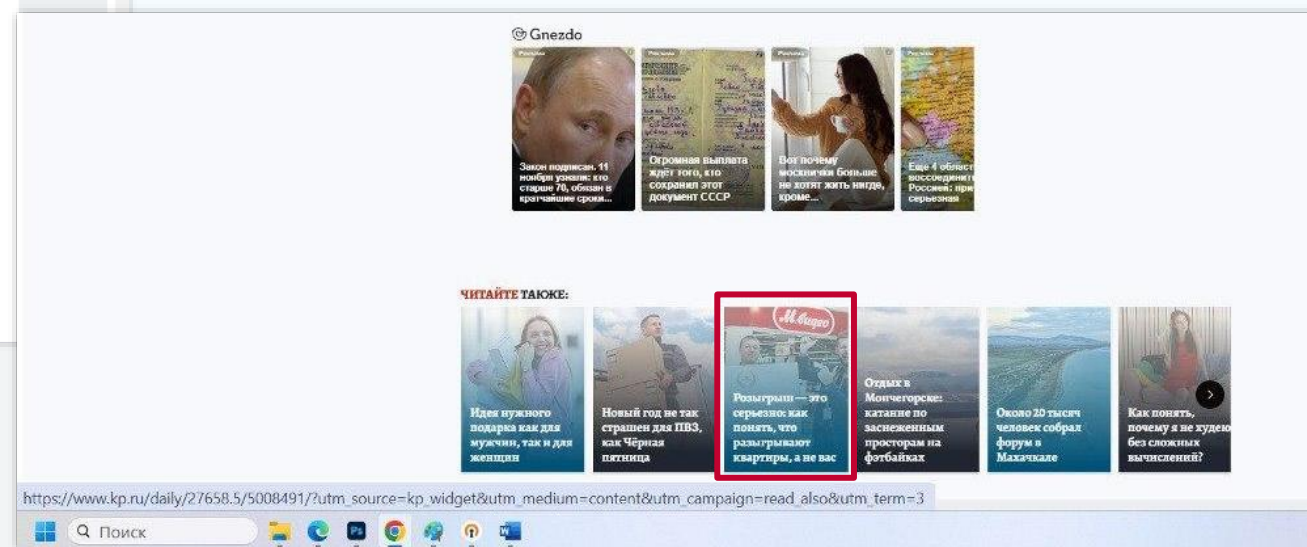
Gnezdo

Реклама
Закон подписан. 11 ноября узнали: кто старше 70, обязан в кратчайшие сроки...

Реклама
Огромная выплата ждёт того, кто сохранил этот документ СССР

Реклама
Вот почему москвички больше не хотят жить нигде, кроме...

Реклама
Еще 4 област воссоедин Россией: при серьезная

ЧИТАЙТЕ ТАКЖЕ:

Идея нужного подарка как для мужчин, так и для женщин

Новый год не так страшен для ПВЗ, как Чёрная пятница

М.видео
Розыгрыш — это серьезно: как понять, что разыгрывают квартиры, а не вас

Отдых в Мончегорске: катание по заснеженным просторам на фэтбайках

Около 20 тысяч человек собрал форум в Махачкале

Как понять, почему я не худею без сложных вычислений?

https://www.kp.ru/daily/27658.5/5008491/?utm_source=kp_widget&utm_medium=content&utm_campaign=read_also&utm_term=3

Поиск